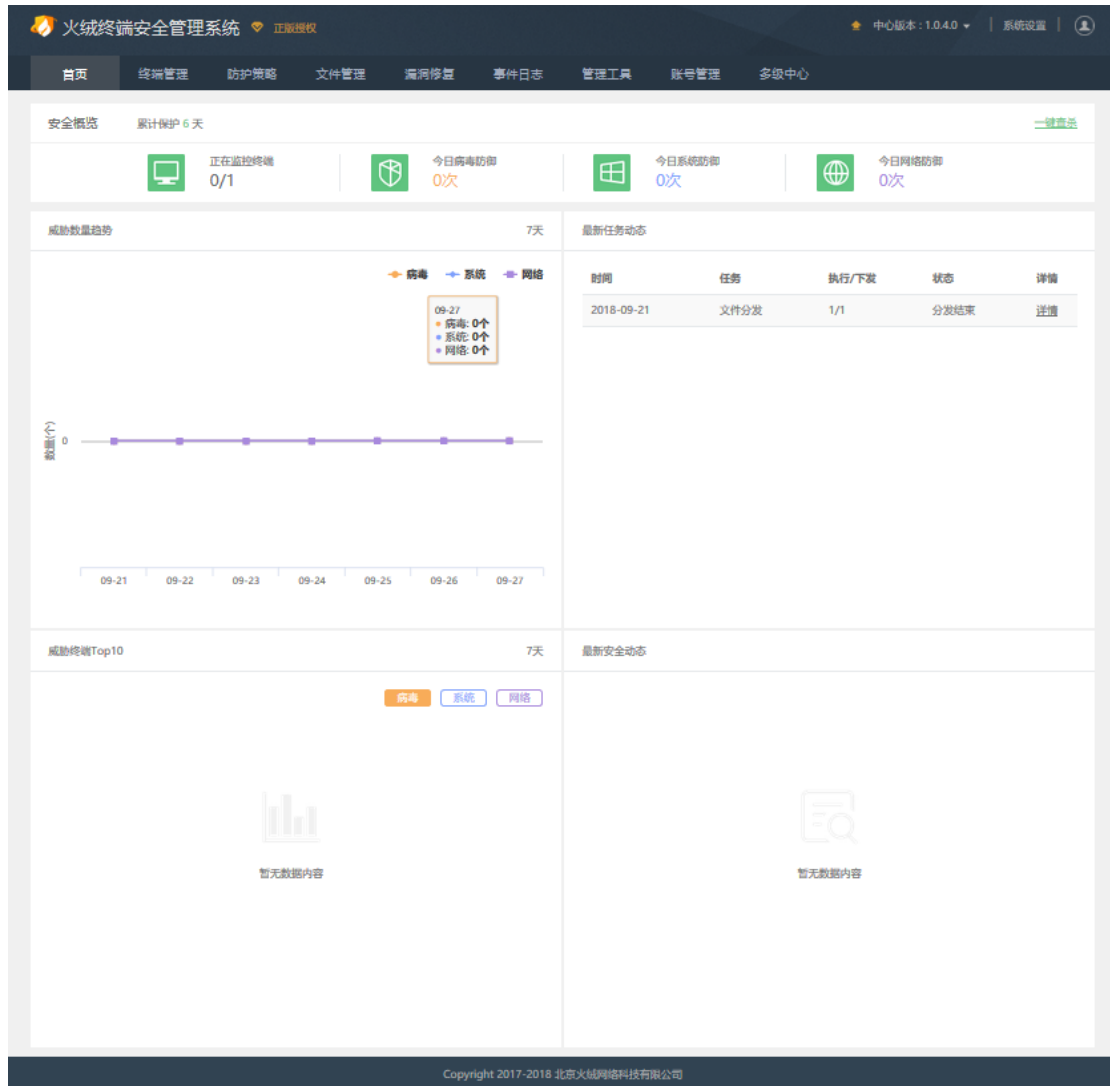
火绒终端安全管理系统 正版授权

中心版本 : 1.0.4.0 | 系统设置

首页 终端管理 防护策略 文件管理 漏洞修复 事件日志 管理工具 账号管理 多级中心

安全概览 累计保护 6 天 一键查杀

正在监控终端 0/1

今日病毒防御 0次

今日系统防御 0次

今日网络防御 0次

威胁数量趋势 7天

病毒 系统 网络

09-27
病毒: 0个
系统: 0个
网络: 0个

数量(个)

0

09-21 09-22 09-23 09-24 09-25 09-26 09-27

最新任务动态

| 时间 | 任务 | 执行/下发 | 状态 | 详情 |
|---|---|---|---|---|
| 2018-09-21 | 文件分发 | 1/1 | 分发结束 | 详情 |

威胁终端Top10 7天

病毒 系统 网络

暂无数据内容

最新安全动态

暂无数据内容

Copyright 2017-2018 北京火绒网络科技有限公司